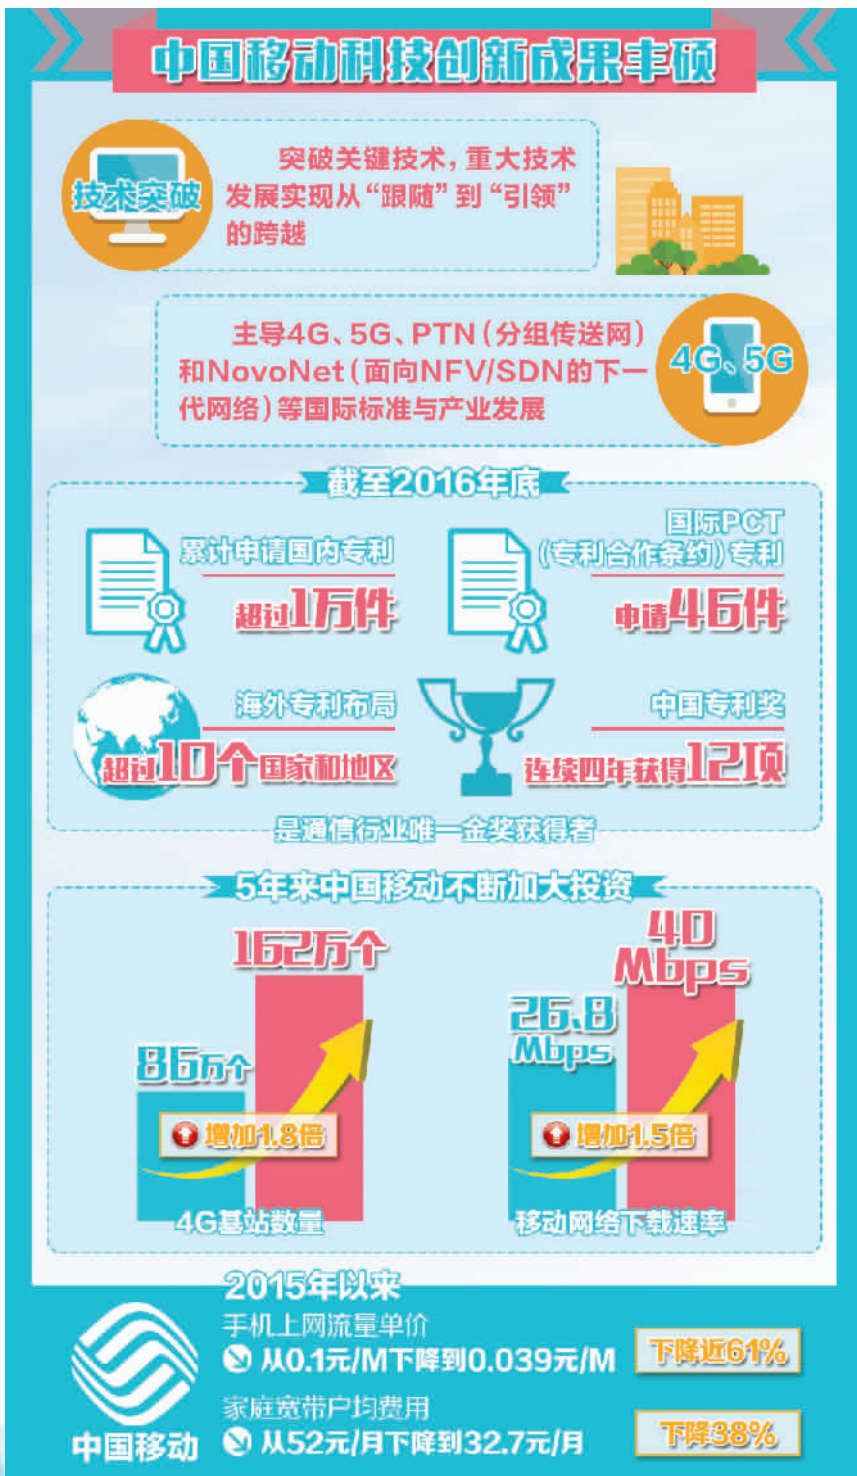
中国移动科技创新成果丰硕

技术突破

突破关键技术，重大技术发展实现从“跟随”到“引领”的跨越

主导4G、5G、PTN（分组传送网）和NovoNet（面向NFV/SDN的下一代网络）等国际标准与产业发展

4G、5G

截至2016年底

累计申请国内专利
超过1万件

国际PCT（专利合作条约）专利
申请46件

海外专利布局
超过10个国家和地区

中国专利奖
连续四年获得12项

是通信行业唯一金奖获得者

5年来中国移动不断加大投资

86万个
162万个
增加1.8倍
4G基站数量

26.8 Mbps
40 Mbps
增加1.5倍
移动网络下载速率

2015年以来

手机上网流量单价
从0.1元/M下降到0.039元/M
下降近61%

家庭宽带户均费用
从52元/月下降到32.7元/月
下降38%

中国移动